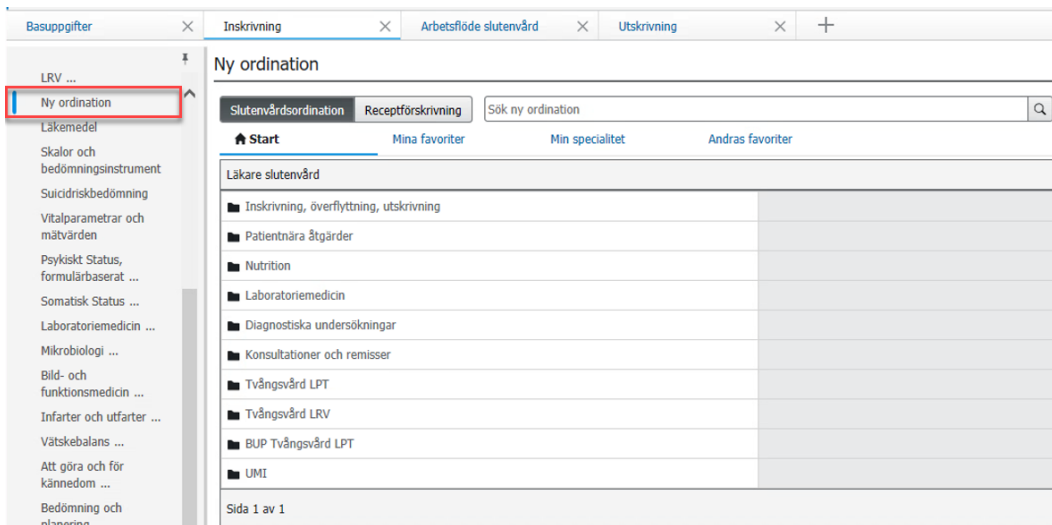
Basuppgifter ×
Inskrivning ×
Arbetsflöde slutenvård ×
Utskrivning ×
+

LRV ...
Ny ordination
Läkemedel
Skalor och bedömningsinstrument
Suicidriskbedömning
Vitalparametrar och mätvärden
Psykiskt Status, formulärbaserat ...
Somatisk Status ...
Laboratoriemedicin ...
Mikrobiologi ...
Bild- och funktionsmedicin ...
Infarter och utfarter ...
Vätskebalans ...
Att göra och för kännedom ...
Bedömning och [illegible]

Ny ordination

Slutenvårdsordination
Receptförskrivning
Sök ny ordination

Start
Mina favoriter
Min specialitet
Andras favoriter

Läkare slutenvård
Inskrivning, överflyttning, utskrivning
Patientnära åtgärder
Nutrition
Laboratoriemedicin
Diagnostiska undersökningar
Konsultationer och remisser
Tvångsvård LPT
Tvångsvård LRV
BUP Tvångsvård LPT
UMI

Sida 1 av 1